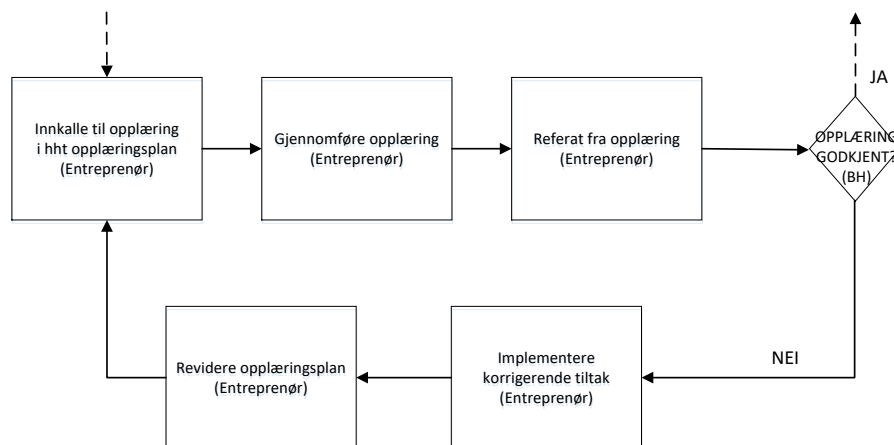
Innkalle til opplæring i hht opplæringsplan (Entreprenør)

Gjennomføre opplæring (Entreprenør)

Referat fra opplæring (Entreprenør)

JA

OPPLÆRING GODKJENT? (BH)

NEI

Implementere korrigerende tiltak (Entreprenør)

Revidere opplæringsplan (Entreprenør)